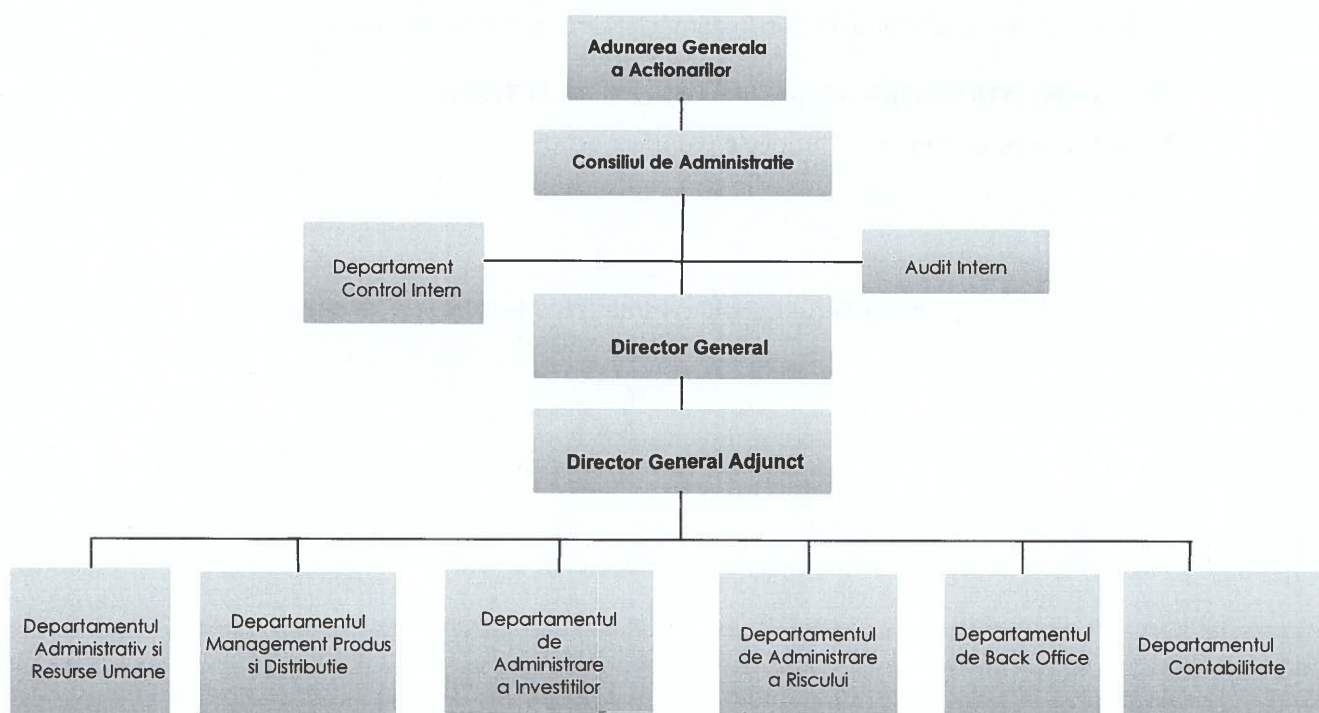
Adunarea Generala a Actionarilor

Consiliul de Administratie

Departament Control Intern

Audit Intern

Director General

Director General Adjunct

Departamentul Administrativ si Resurse Umane

Departamentul Management Produs si Distributie

Departamentul de Administrare a Investitilor

Departamentul de Administrare a Riscului

Departamentul de Back Office

Departamentul Contabilitate